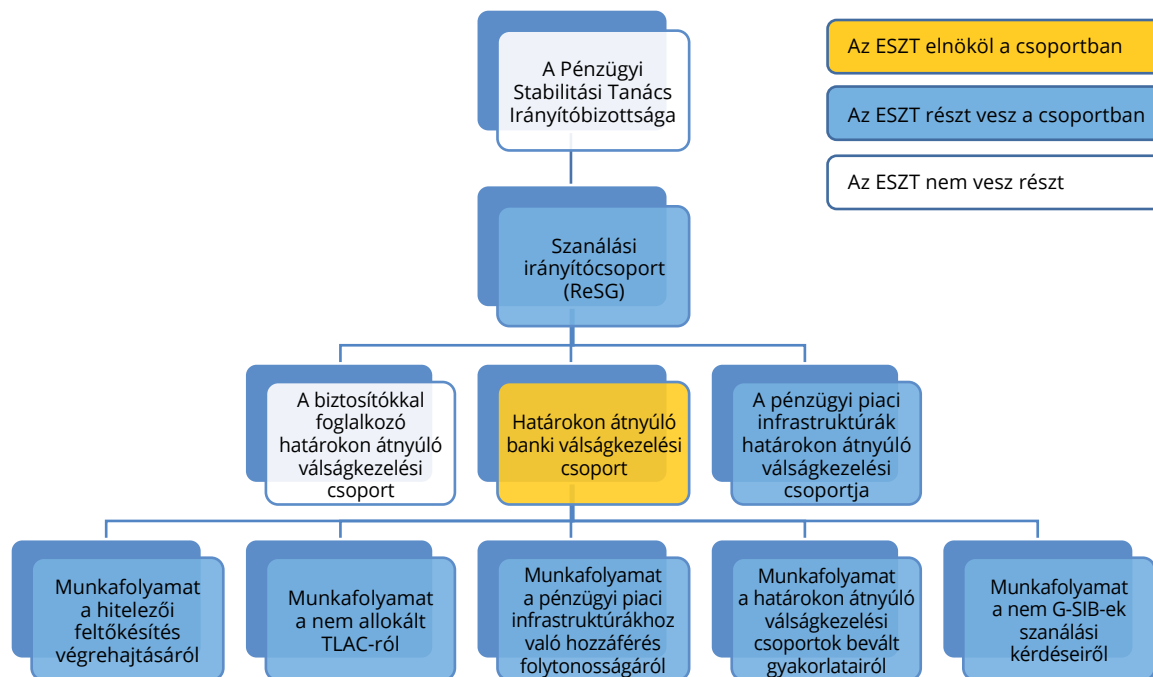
A Pénzügyi Stabilitási Tanács Irányítóbizottsága

Az ESZT elnököl a csoportban

Az ESZT részt vesz a csoportban

Az ESZT nem vesz részt

Szanálási irányítócsoport (ReSG)

A biztosítókkal foglalkozó határokon átnyúló válságkezelési csoport

Határokon átnyúló banki válságkezelési csoport

A pénzügyi piaci infrastruktúrák határokon átnyúló válságkezelési csoportja

Munkafolyamat a hitelezői feltőkésítés végrehajtásáról

Munkafolyamat a nem allokált TLAC-ról

Munkafolyamat a pénzügyi piaci infrastruktúrákhoz való hozzáférés folytonosságáról

Munkafolyamat a határokon átnyúló válságkezelési csoportok bevált gyakorlatairól

Munkafolyamat a nem G-SIB-ek szanálási kérdéseiről